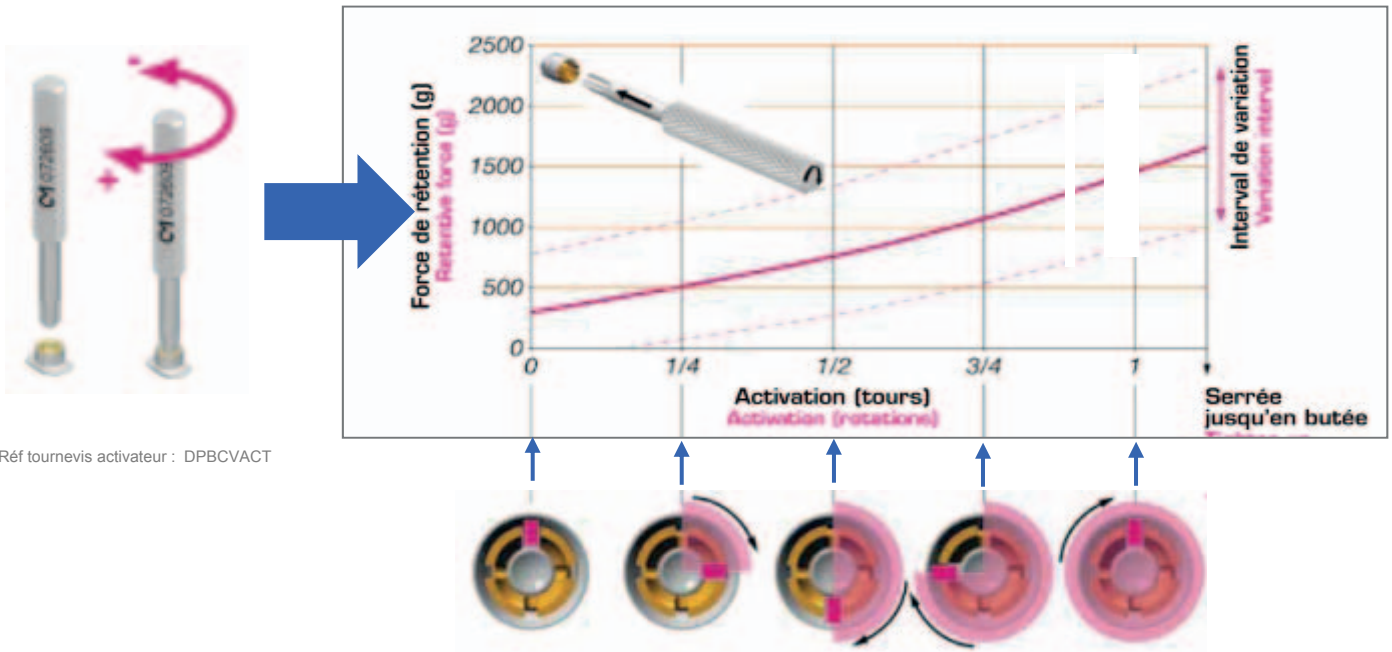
-
+
CM 072609
CM 072609

Réf tournevis activateur : DPBCVACT

2500
2000
1500
1000
500
0

Force de rétention (g)
Retentive force (g)

Interval de variation
Variation interval

0
1/4
1/2
3/4
1

Activation (tours)
Activation (rotations)

Serrée jusqu'en butée
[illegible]